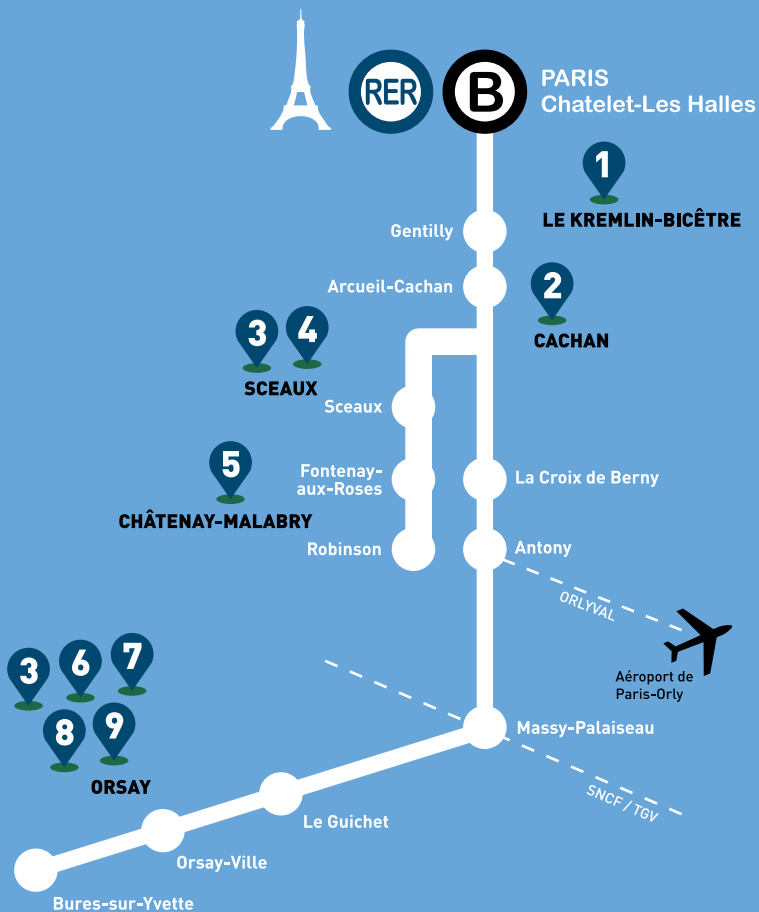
RER B PARIS Chatelet-Les Halles

1 LE KREMLIN-BICÊTRE

Gentilly

Arcueil-Cachan

2 CACHAN

3 4 SCEAUX

Sceaux

5 CHÂTENAY-MALABRY

Fontenay-aux-Roses

La Croix de Berny

Robinson

Antony

ORLYVAL

Aéroport de Paris-Orly

3 6 7 8 9 ORSAY

Massy-Palaiseau

SNCF / TGV

Le Guichet

Orsay-Ville

Bures-sur-Yvette